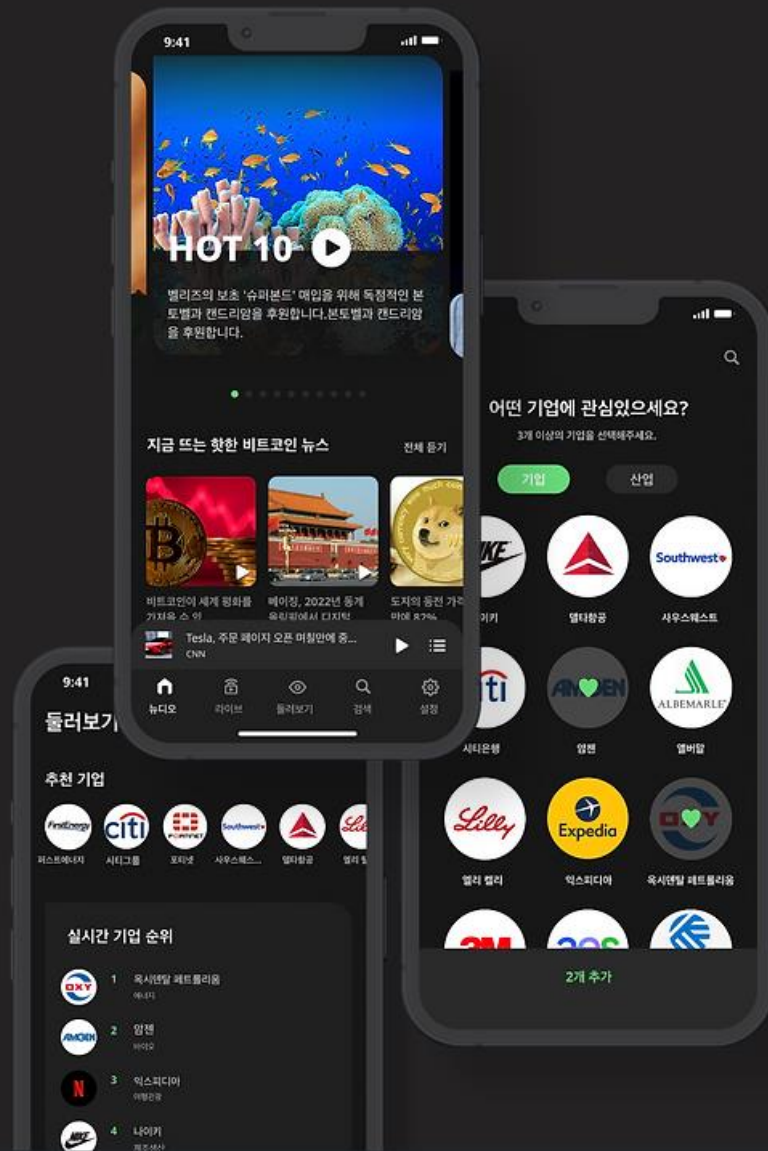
9:41

HOT 10

벨리즈의 보초 '슈피본드' 매입을 위해 독점적인 본토벨과 캔드리엄을 후원합니다.본토벨과 캔드리엄을 후원합니다.

지금 뜨는 핫한 비트코인 뉴스

전체 듣기

비트코인이 세계 평화를 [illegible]

베이징, 2022년 동계 올림픽에서 디지털 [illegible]

도지의 동전 가격 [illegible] 82%

Tesla, 주문 페이지 오픈 며칠만에 중...

CNN

뉴디오

라이브

둘러보기

검색

설정

어떤 기업에 관심있으세요?

3개 이상의 기업을 선택해주세요.

기업

산업

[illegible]이키

델타항공

Southwest

사우스웨스트

citi

시티은행

AMGEN

암젠

ALBEMARLE

앨버말

Lilly

엘리 릴리

Expedia

익스피디아

OXY

옥시덴탈 페트롤리움

3M

2개 추가

9:41

둘러보기

추천 기업

FirstEnergy

퍼스트에너지

citi

시티그룹

FORTINET

포티넷

Southwest

사우스웨스...

델타항공

Lilly

엘리 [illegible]

실시간 기업 순위

1 옥시덴탈 페트롤리움
에너지

2 암젠
바이오

3 익스피디아
여행관광

4 나이키
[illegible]